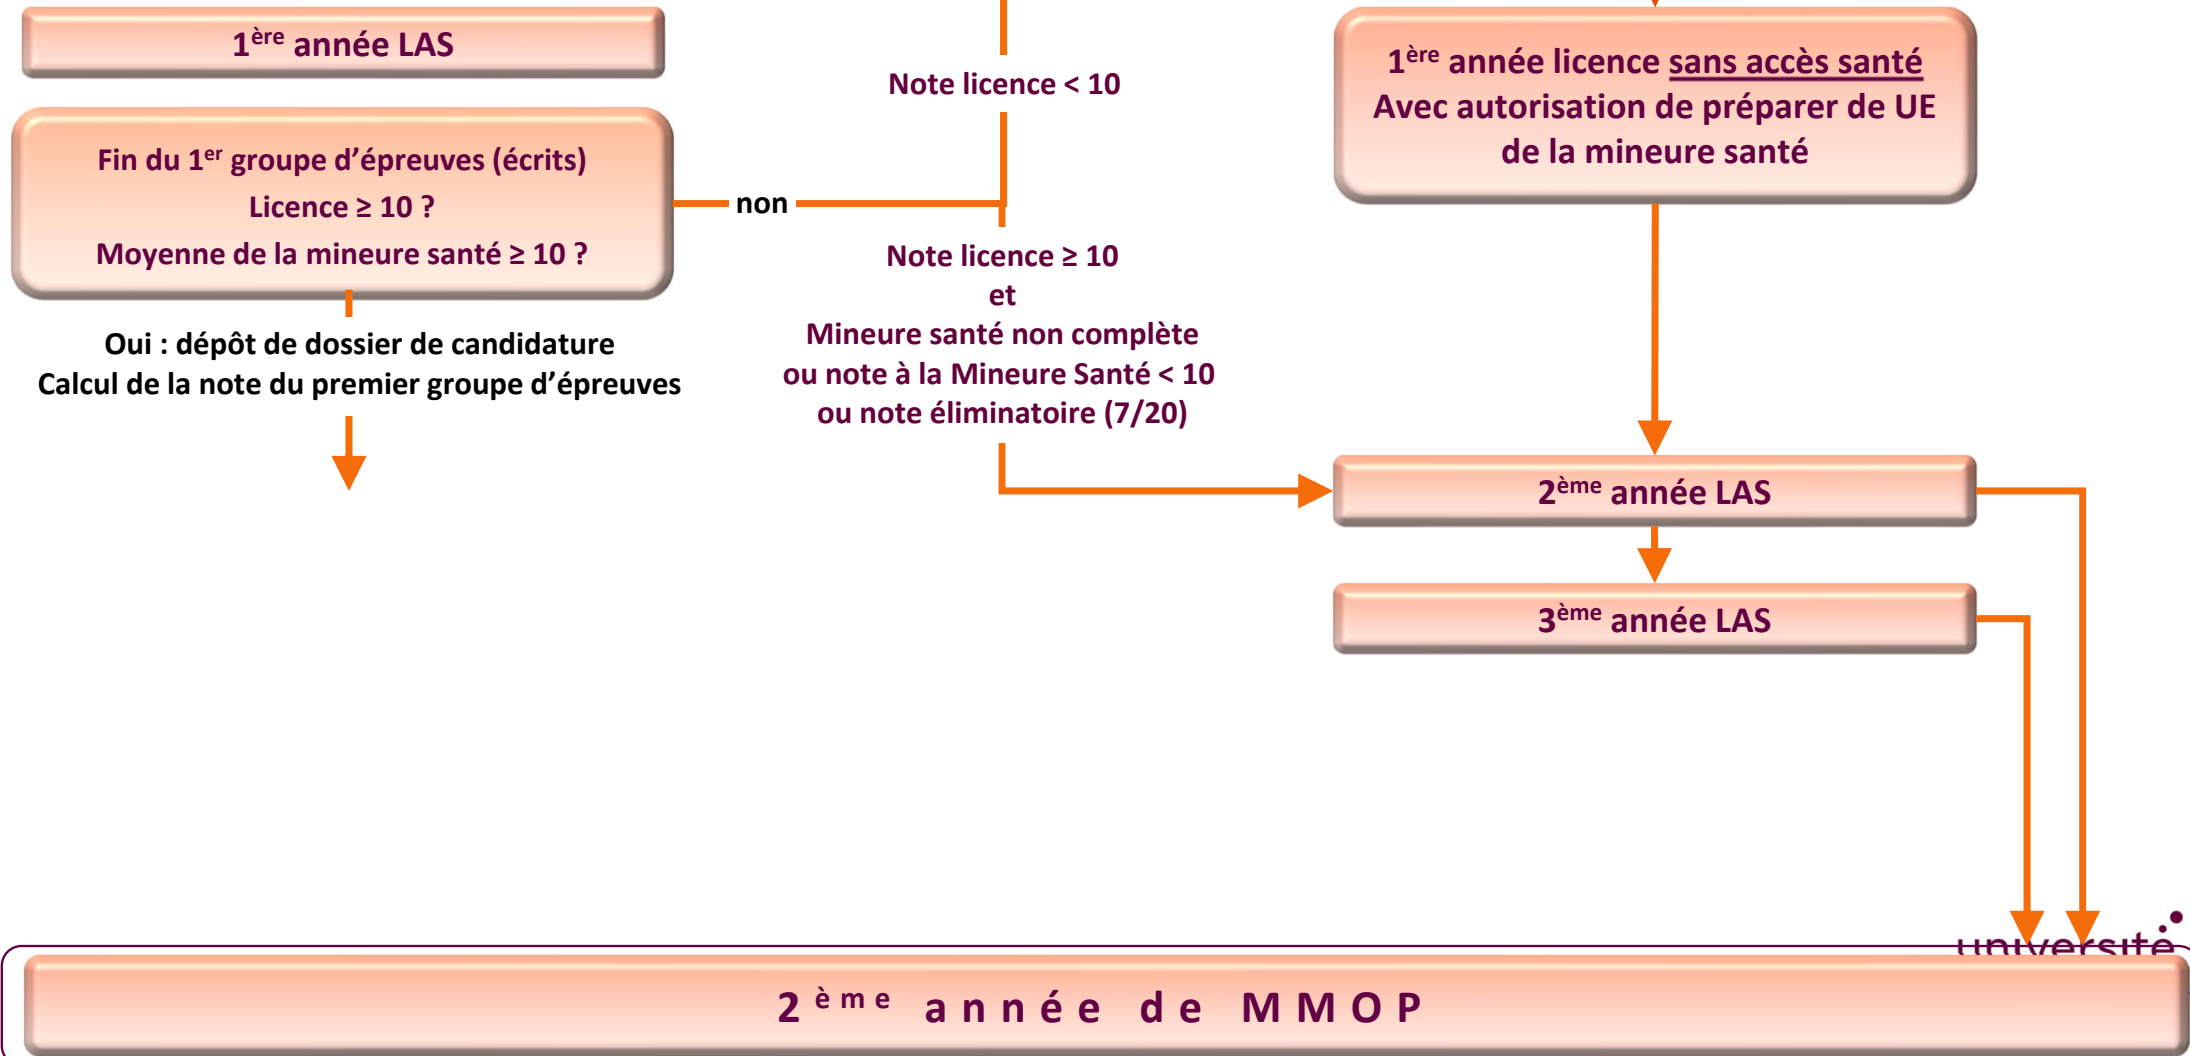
1$^{ère}$ année LAS

Fin du 1$^{er}$ groupe d'épreuves (écrits)
Licence ≥ 10 ?
Moyenne de la mineure santé ≥ 10 ?

non

Note licence < 10

1$^{ère}$ année licence sans accès santé
Avec autorisation de préparer de UE de la mineure santé

Oui : dépôt de dossier de candidature
Calcul de la note du premier groupe d'épreuves

Note licence ≥ 10
et
Mineure santé non complète
ou note à la Mineure Santé < 10
ou note éliminatoire (7/20)

2$^{ème}$ année LAS

3$^{ème}$ année LAS

université

2$^{ème}$ année de MMOP